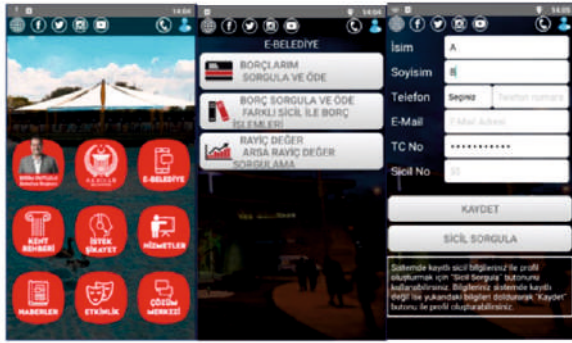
14:06

E-BELEDİYE

KENT REHBERİ

İSTEK ŞİKAYET

HİZMETLER

HABERLER

ETKİNLİK

ÇÖZÜM MERKEZİ

14:06

E-BELEDİYE

BORÇLARIM SORGULA VE ÖDE

BORÇ SORGULA VE ÖDE FARKLI SİCİL İLE BORÇ İŞLEMLERİ

RAYİÇ DEĞER ARSA RAYİÇ DEĞER SORGULAMA

14:05

İsim A

Soyisim B

Telefon Seçiniz Telefon numarası

E-Mail E-Mail Adresi

TC No ••••••••••••

Sicil No 33

KAYDET

SİCİL SORGULA

Sistemde kayıtlı sicil bilgilerinizi ile profil oluşturmak için "Sicil Sorgula" butonunu kullanabilirsiniz. Bilgileriniz sistemde kayıtlı değil ise yukarıdaki bilgileri doldurarak "Kaydet" butonu ile profil oluşturabilirsiniz.